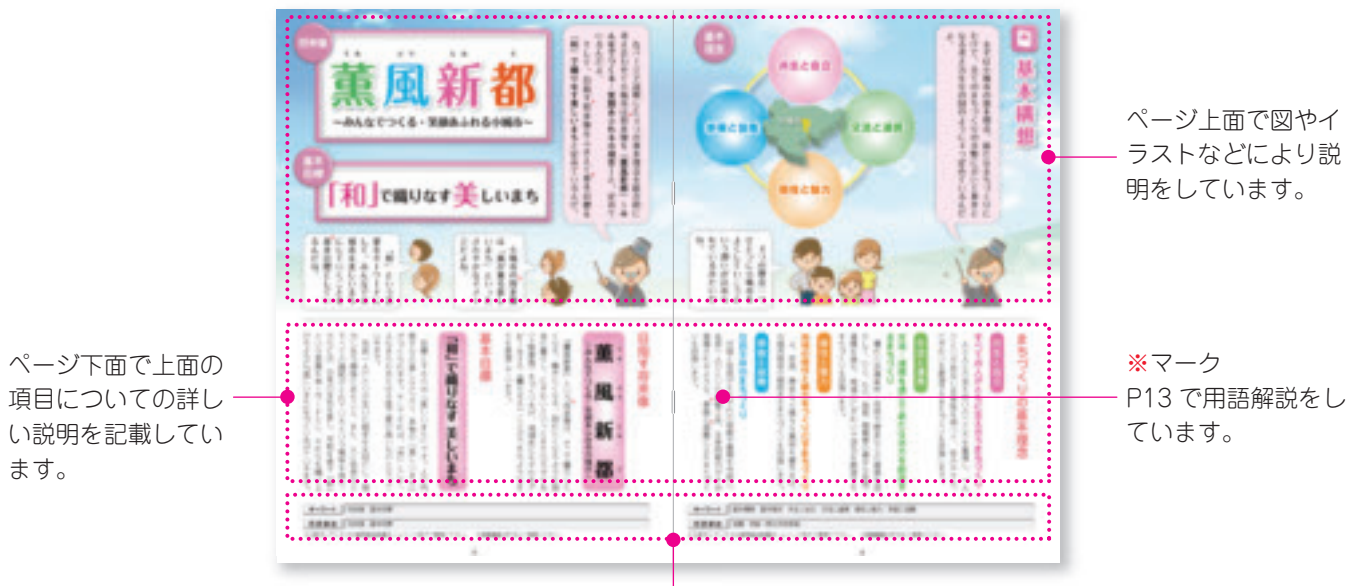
薫風新都
～みんなでつくる・笑顔あふれる小郡市～

「和」で織りなす美しいまち

基本構想

ページ上面で図やイラストなどにより説明をしています。

ページ下面で上面の項目についての詳しい説明を記載しています。

※マーク
P13 で用語解説をしています。

薫風新都

「和」で織りなす美しいまち